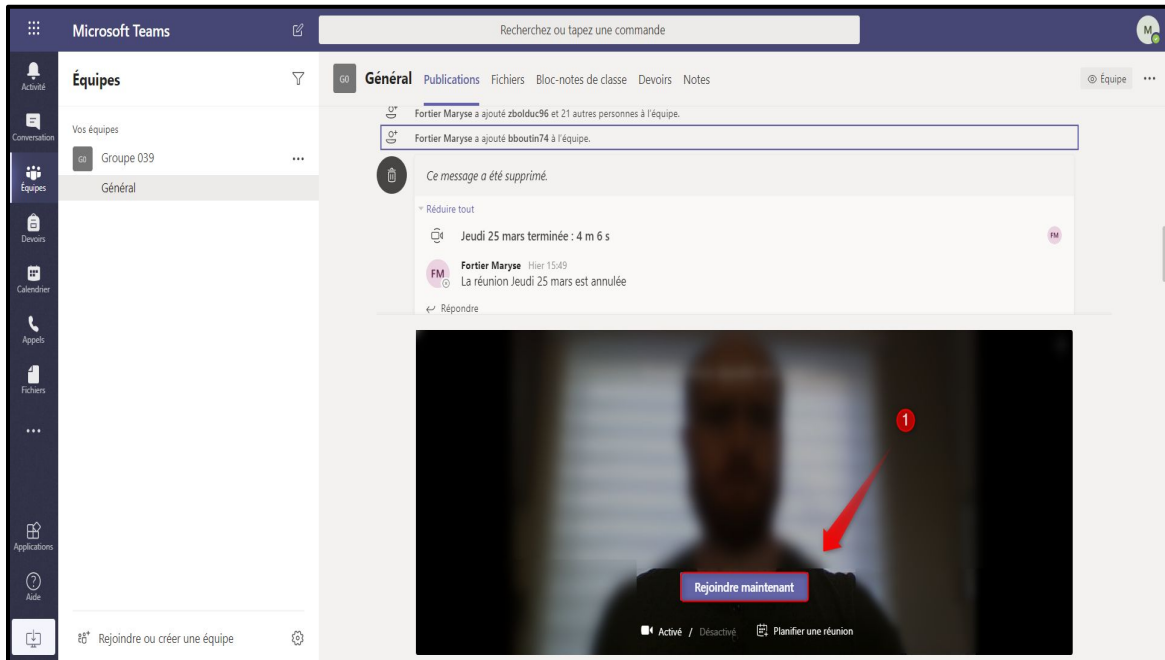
Microsoft Teams

Recherchez ou tapez une commande

M

Activité
Conversation
Équipes
Devoirs
Calendrier
Appels
Fichiers
...
Applications
Aide

Équipes

Vos équipes
G0 Groupe 039 ...
Général

Rejoindre ou créer une équipe

G0 Général Publications Fichiers Bloc-notes de classe Devoirs Notes

Équipe ...

Fortier Maryse a ajouté zbolduc96 et 21 autres personnes à l'équipe.

Fortier Maryse a ajouté bboutin74 à l'équipe.

Ce message a été supprimé.

Réduire tout

Jeudi 25 mars terminée : 4 m 6 s

FM

FM Fortier Maryse Hier 15:49
La réunion Jeudi 25 mars est annulée

Répondre

1

Rejoindre maintenant

Activé / Désactivé Planifier une réunion